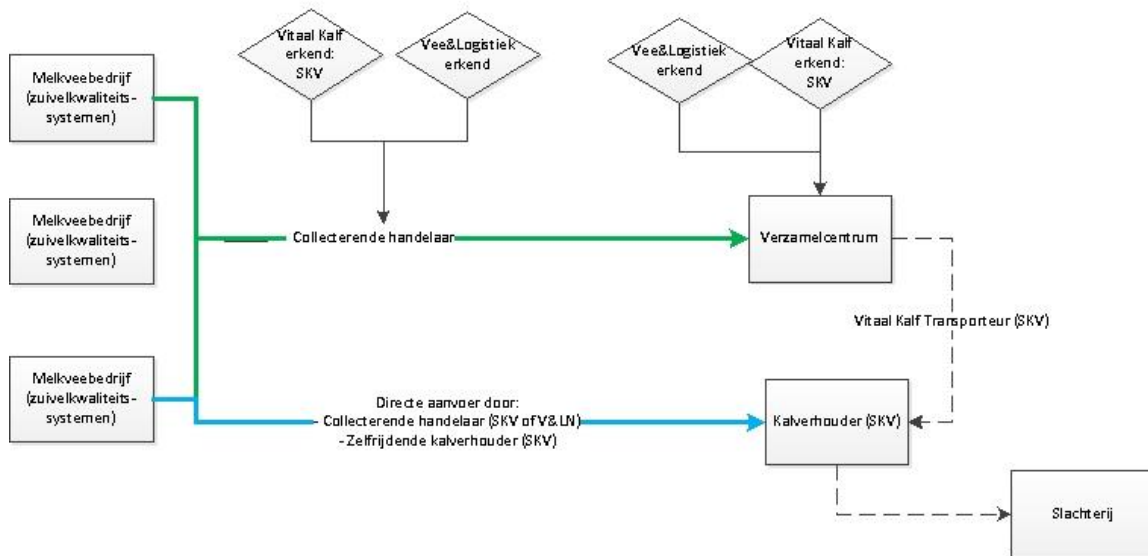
Vitaal Kalf erkend: SKV

Vee&Logistiek erkend

Vee&Logistiek erkend

Vitaal Kalf erkend: SKV

Melkveebedrijf (zuivelkwaliteits-systemen)

Melkveebedrijf (zuivelkwaliteits-systemen)

Melkveebedrijf (zuivelkwaliteits-systemen)

Collecterende handelaar

Verzamelcentrum

Vitaal Kalf Transporteur (SKV)

Directe aanvoer door:
- Collecterende handelaar (SKV of V&LN)
- Zelfrijdende kalverhouder (SKV)

Kalverhouder (SKV)

Slachterij